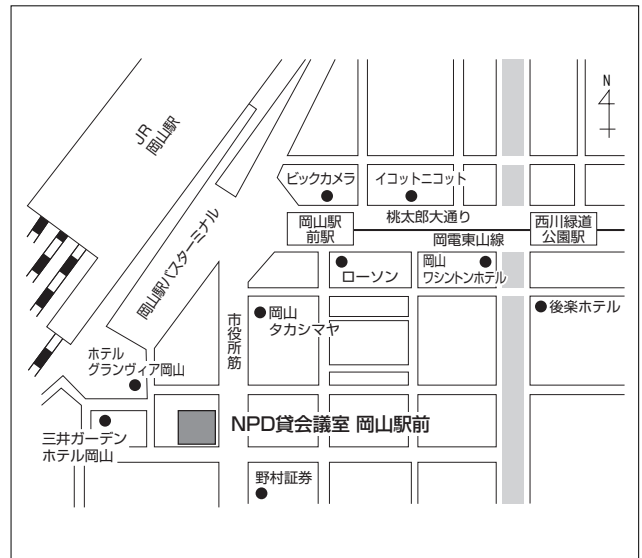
JR
岡山駅

N

ビックカメラ

イコットニコット

岡山駅
前駅

桃太郎大通り

岡電東山線

西川緑道
公園駅

岡山駅バスターミナル

ローソン

岡山
ワシントンホテル

後楽ホテル

岡山
タカシマヤ

市役所筋

ホテル
グランヴィア岡山

三井ガーデン
ホテル岡山

NPD貸会議室 岡山駅前

野村証券